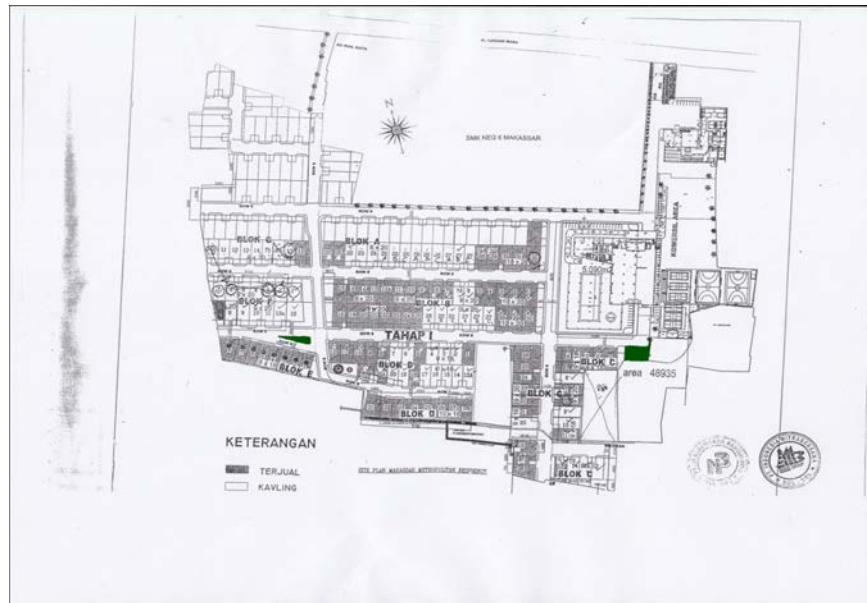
N

SMK NEG 6 MAKASSAR

BLOK G

BLOK A

BLOK F

BLOK B

TAHAP I

BLOK E

BLOK D

BLOK C

area 48935

BLOK D

BLOK C

BLOK C

5.090

KOMERSIAL AREA

KETERANGAN

TERJUAL

KAVLING

SITE PLAN MAKASSAR METROPOLITAN RESIDENCE